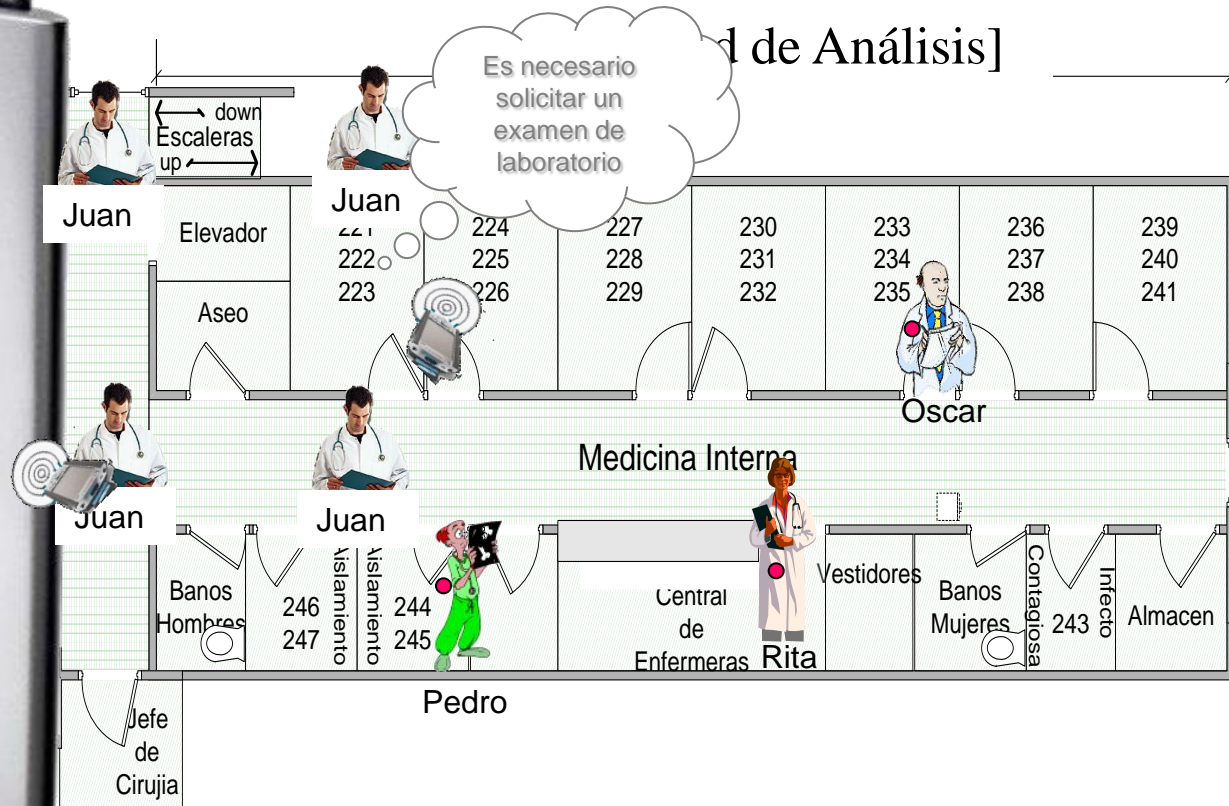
d de Análisis]

Es necesario solicitar un examen de laboratorio

down
Escaleras
up

Juan

Juan

Elevador

221
222
223

224
225
226

227
228
229

230
231
232

233
234
235

236
237
238

239
240
241

Aseo

Oscar

Medicina Interna

Juan

Juan

Banos Hombres

246
247

Aislamiento

Aislamiento

244
245

Central de Enfermeras

Rita

Vestidores

Banos Mujeres

Contagiosa

243

Infecto

Almacen

Pedro

Jefe de Cirujia